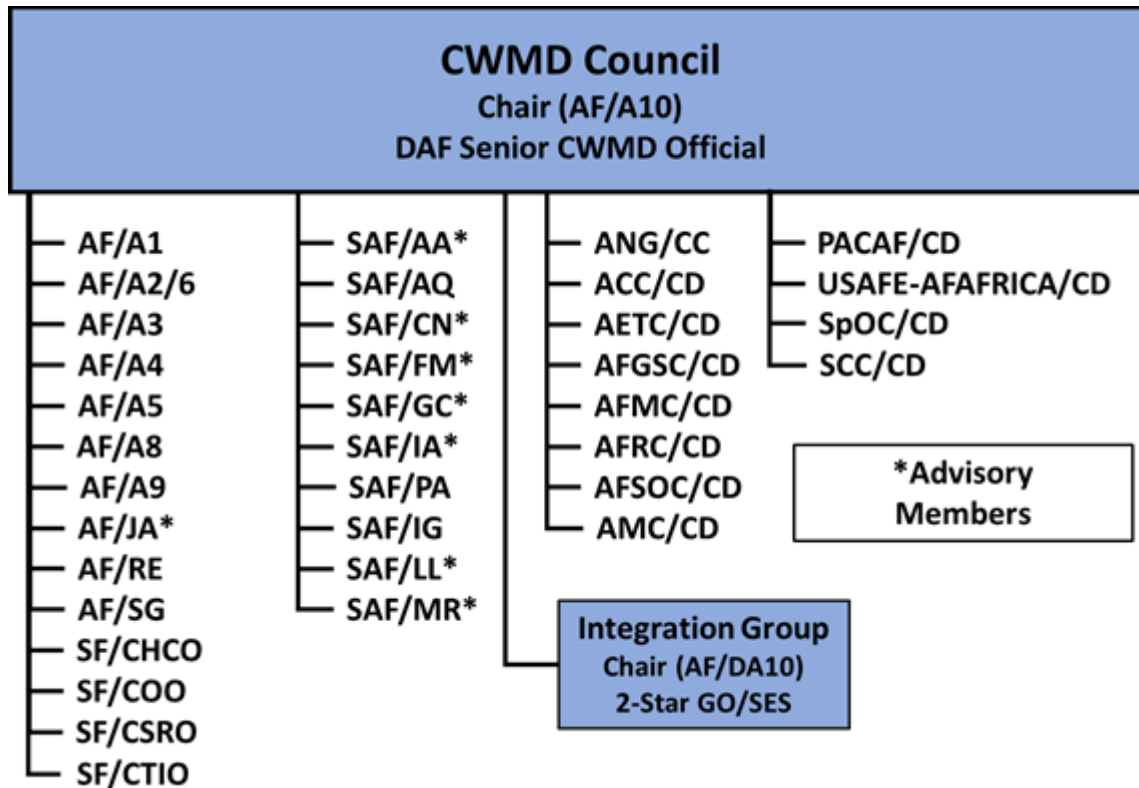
CWMD Council
Chair (AF/A10)
DAF Senior CWMD Official

AF/A1
AF/A2/6
AF/A3
AF/A4
AF/A5
AF/A8
AF/A9
AF/JA*
AF/RE
AF/SG
SF/CHCO
SF/COO
SF/CSRO
SF/CTIO

SAF/AA*
SAF/AQ
SAF/CN*
SAF/FM*
SAF/GC*
SAF/IA*
SAF/PA
SAF/IG
SAF/LL*
SAF/MR*

ANG/CC
ACC/CD
AETC/CD
AFGSC/CD
AFMC/CD
AFRC/CD
AFSOC/CD
AMC/CD

PACAF/CD
USAFE-AFAFRICA/CD
SpOC/CD
SCC/CD

*Advisory Members

Integration Group
Chair (AF/DA10)
2-Star GO/SES